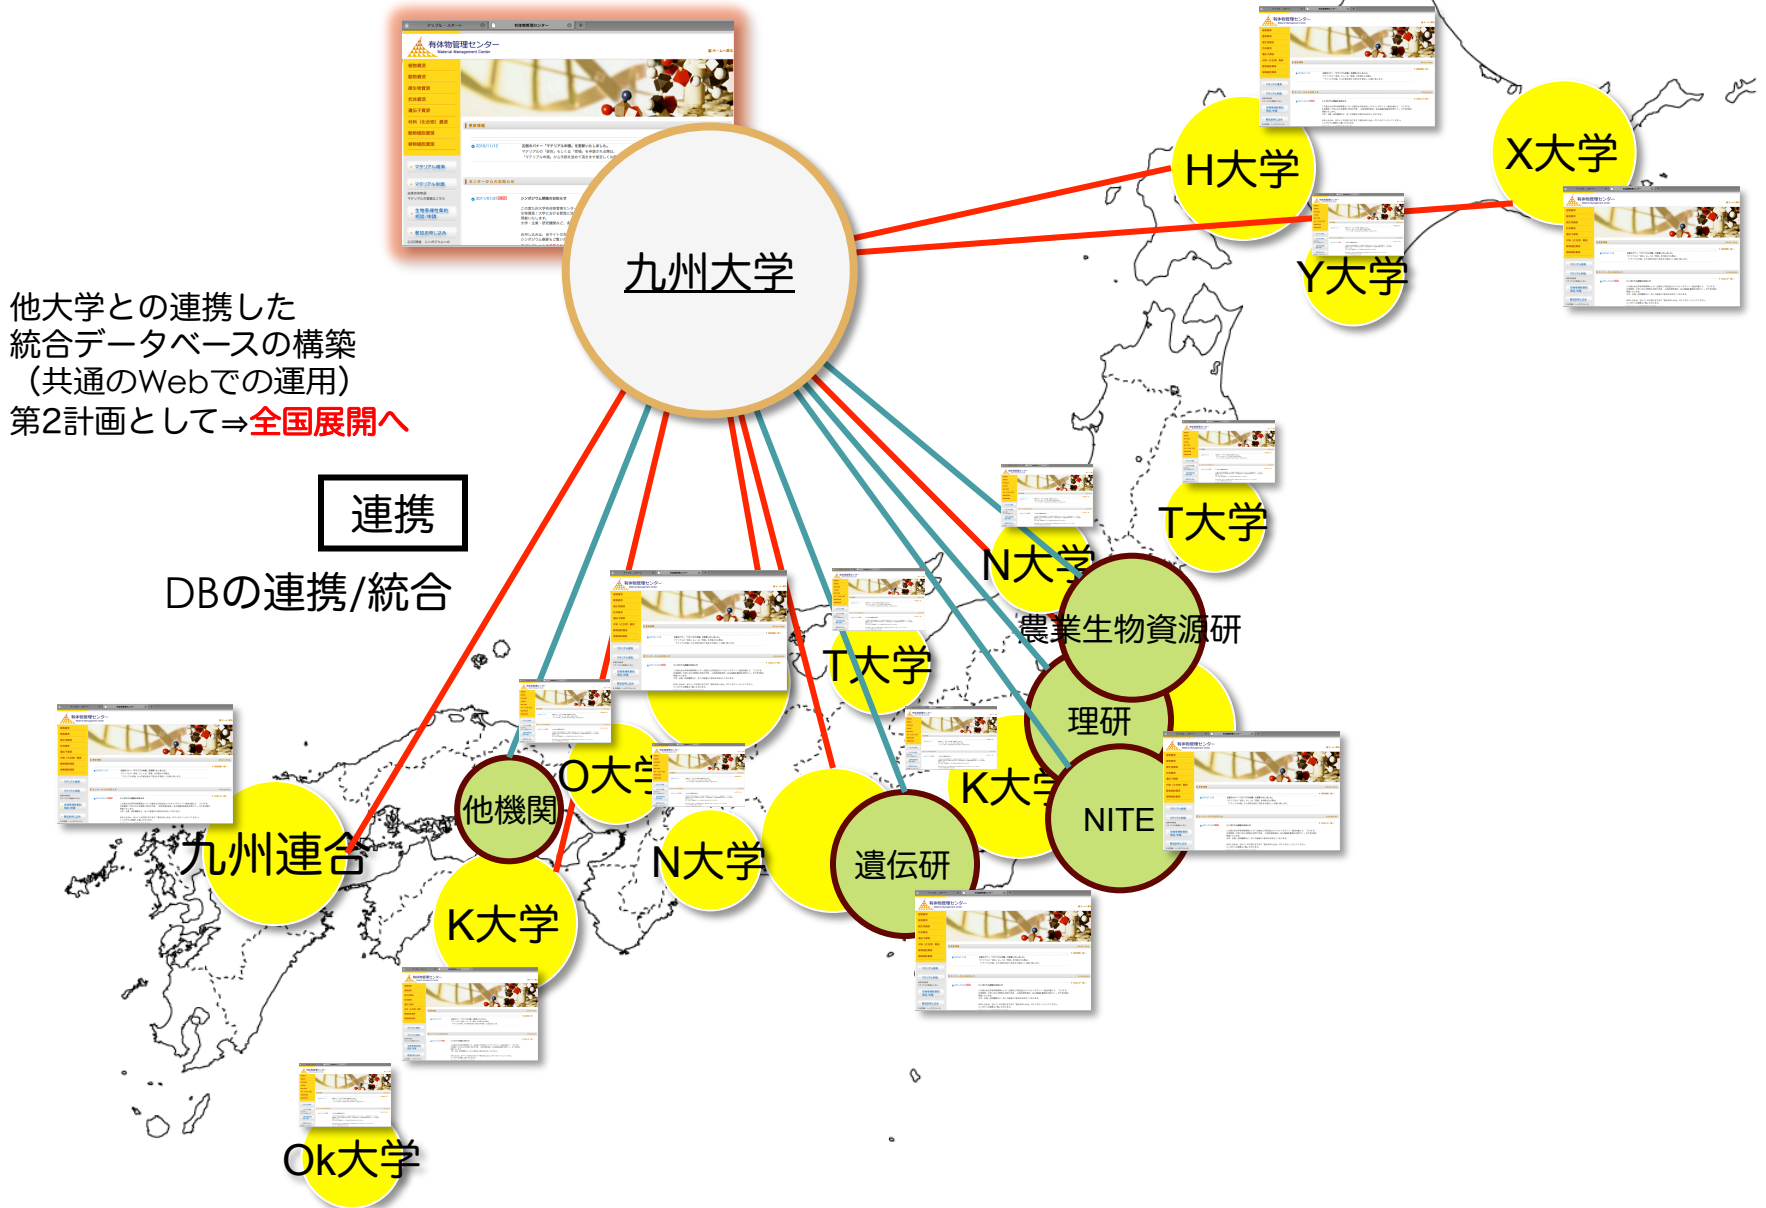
有体物管理センター

九州大学

H大学

X大学

Y大学

他大学との連携した統合データベースの構築（共通のWebでの運用）
第2計画として⇒全国展開へ

連携

DBの連携/統合

T大学

N大学

農業生物資源研

T大学

理研

O大学

他機関

K大学

NITE

九州連合

N大学

遺伝研

K大学

Ok大学